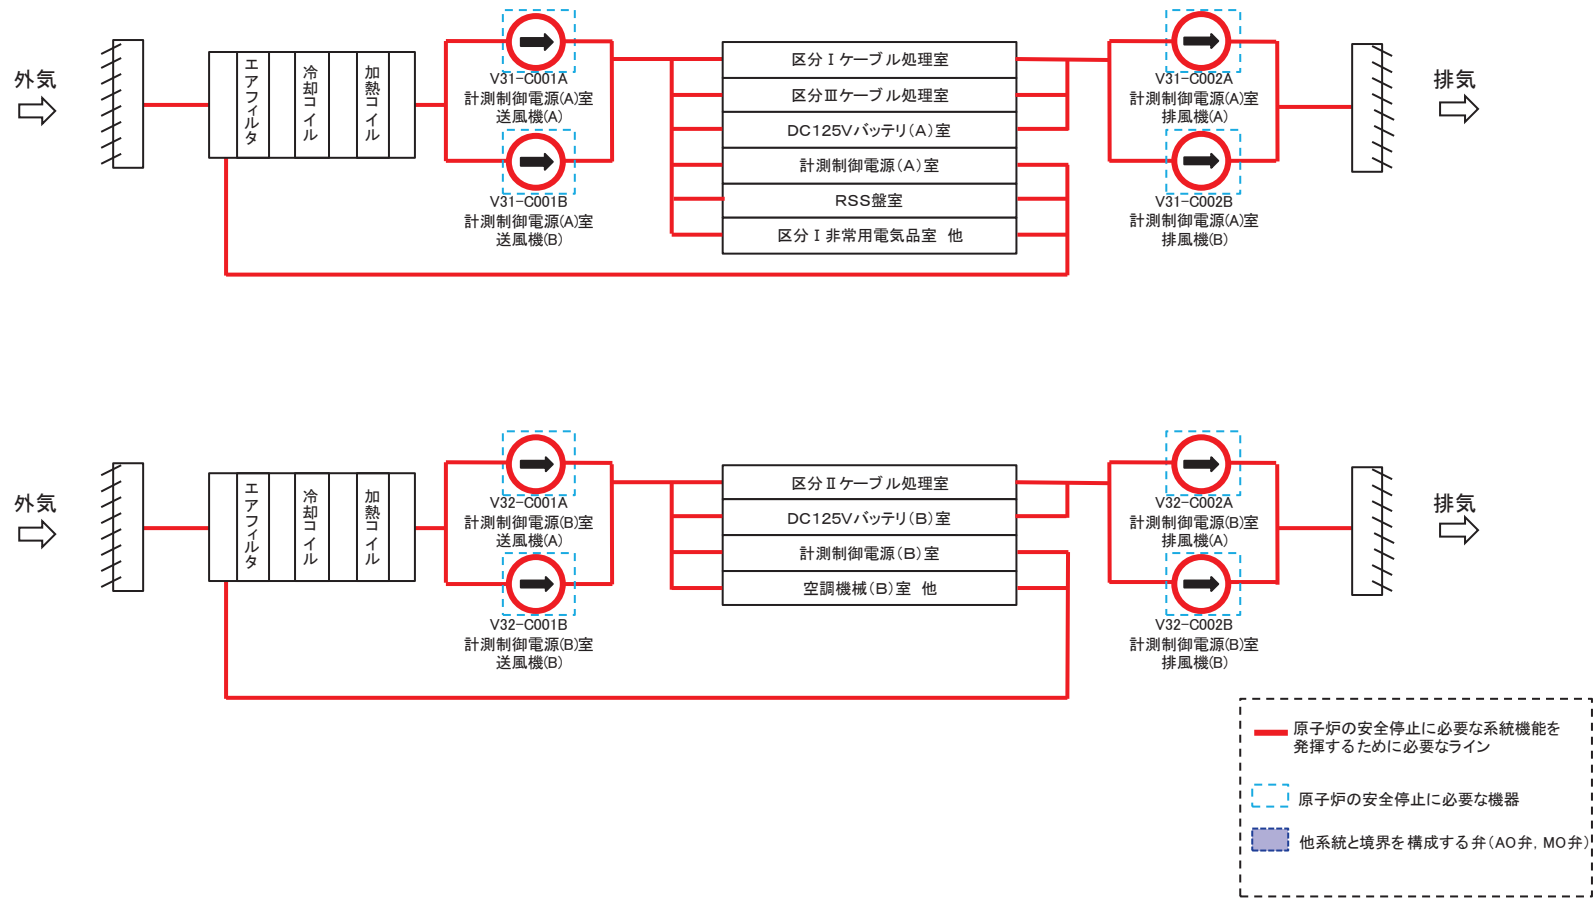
外気

エアフィルタ

冷却コイル

加熱コイル

V31-C001A
計測制御電源(A)室
送風機(A)

V31-C001B
計測制御電源(A)室
送風機(B)

区分Ⅰケーブル処理室
区分Ⅲケーブル処理室
DC125Vバッテリ(A)室
計測制御電源(A)室
RSS盤室
区分Ⅰ非常用電気品室 他

V31-C002A
計測制御電源(A)室
排風機(A)

V31-C002B
計測制御電源(A)室
排風機(B)

排気

外気

エアフィルタ

冷却コイル

加熱コイル

V32-C001A
計測制御電源(B)室
送風機(A)

V32-C001B
計測制御電源(B)室
送風機(B)

区分Ⅱケーブル処理室
DC125Vバッテリ(B)室
計測制御電源(B)室
空調機械(B)室 他

V32-C002A
計測制御電源(B)室
排風機(A)

V32-C002B
計測制御電源(B)室
排風機(B)

排気

原子炉の安全停止に必要な系統機能を発揮するために必要なライン

原子炉の安全停止に必要な機器

他系統と境界を構成する弁(AO弁, MO弁)